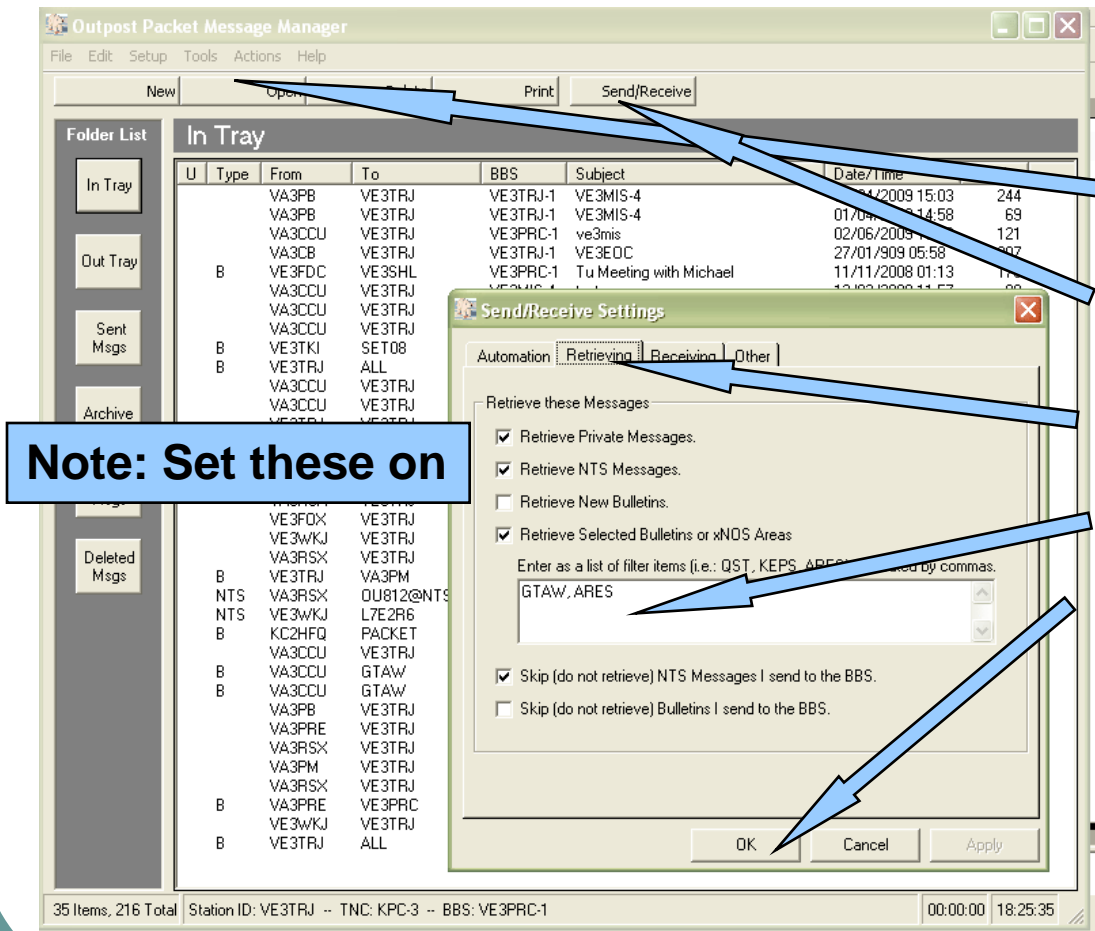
Outpost Packet Message Manager

File Edit Setup Tools Actions Help

New Open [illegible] Print Send/Receive

Folder List

In Tray

In Tray

Out Tray

Sent Msgs

Archive

Deleted Msgs

| U | Type | From | To | BBS | Subject | Date/Time | |
|---|---|---|---|---|---|---|---|
| | | VA3PB | VE3TRJ | VE3TRJ-1 | VE3MIS-4 | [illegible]/2009 15:03 | 244 |
| | | VA3PB | VE3TRJ | VE3TRJ-1 | VE3MIS-4 | 01/0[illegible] 14:58 | 69 |
| | | VA3CCU | VE3TRJ | VE3PRC-1 | ve3mis | 02/06/2009 | 121 |
| | | VA3CB | VE3TRJ | VE3TRJ-1 | VE3EOC | 27/01/909 05:58 | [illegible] |
| | B | VE3FDC | VE3SHL | VE3PRC-1 | Tu Meeting with Michael | 11/11/2008 01:13 | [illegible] |
| | | VA3CCU | VE3TRJ | | | | |
| | | VA3CCU | VE3TRJ | | | | |
| | | VA3CCU | VE3TRJ | | | | |
| | B | VE3TKI | SET08 | | | | |
| | B | VE3TRJ | ALL | | | | |
| | | VA3CCU | VE3TRJ | | | | |
| | | VA3CCU | VE3TRJ | | | | |
| | | VE3FOX | VE3TRJ | | | | |
| | | VE3WKJ | VE3TRJ | | | | |
| | | VA3RSX | VE3TRJ | | | | |
| | B | VE3TRJ | VA3PM | | | | |
| | NTS | VA3RSX | OU812@NTS | | | | |
| | NTS | VE3WKJ | L7E2R6 | | | | |
| | B | KC2HFQ | PACKET | | | | |
| | | VA3CCU | VE3TRJ | | | | |
| | B | VA3CCU | GTAW | | | | |
| | B | VA3CCU | GTAW | | | | |
| | | VA3PB | VE3TRJ | | | | |
| | | VA3PRE | VE3TRJ | | | | |
| | | VA3RSX | VE3TRJ | | | | |
| | | VA3PM | VE3TRJ | | | | |
| | | VA3RSX | VE3TRJ | | | | |
| | B | VA3PRE | VE3PRC | | | | |
| | | VE3WKJ | VE3TRJ | | | | |
| | B | VE3TRJ | ALL | | | | |

Note: Set these on

Send/Receive Settings

Automation Retrieving Receiving Other

Retrieve these Messages

Retrieve Private Messages.

Retrieve NTS Messages.

Retrieve New Bulletins.

Retrieve Selected Bulletins or xNOS Areas

Enter as a list of filter items (i.e.: QST, KEPS, ARES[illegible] by commas.

GTAW, ARES

Skip (do not retrieve) NTS Messages I send to the BBS.

Skip (do not retrieve) Bulletins I send to the BBS.

OK Cancel Apply

35 Items, 216 Total Station ID: VE3TRJ -- TNC: KPC-3 -- BBS: VE3PRC-1 00:00:00 18:25:35